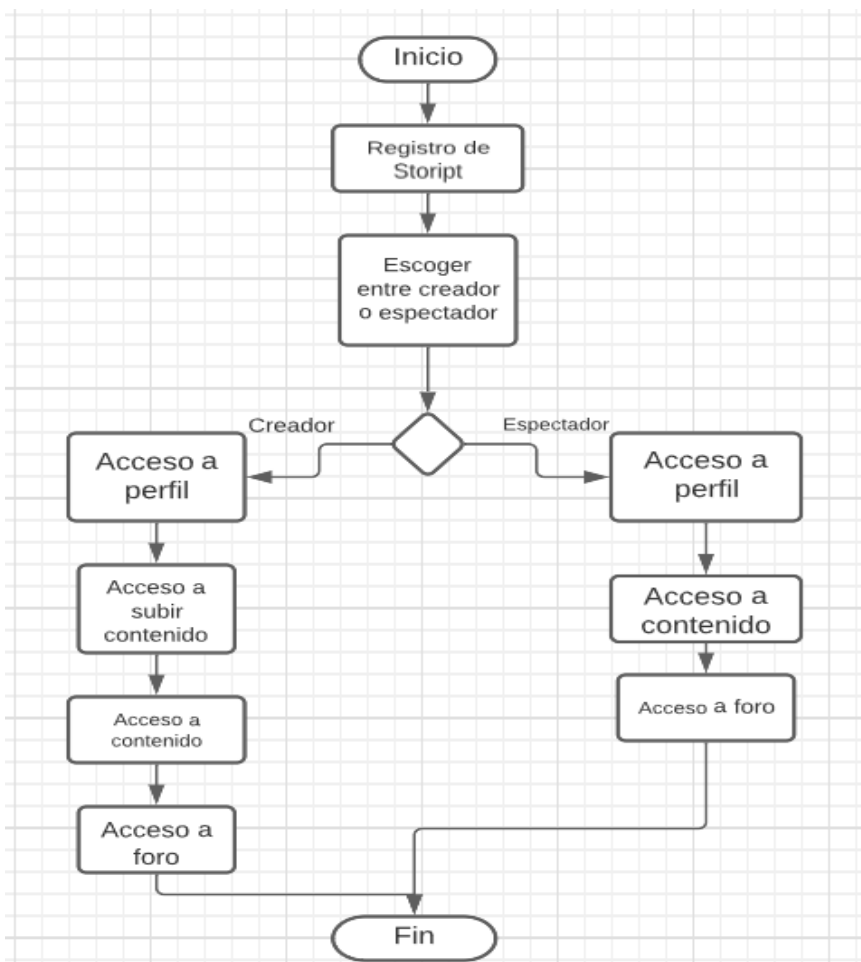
Inicio

Registro de Stoript

Escoger entre creador o espectador

Creador

Espectador

Acceso a perfil

Acceso a subir contenido

Acceso a contenido

Acceso a foro

Acceso a perfil

Acceso a contenido

Acceso a foro

Fin